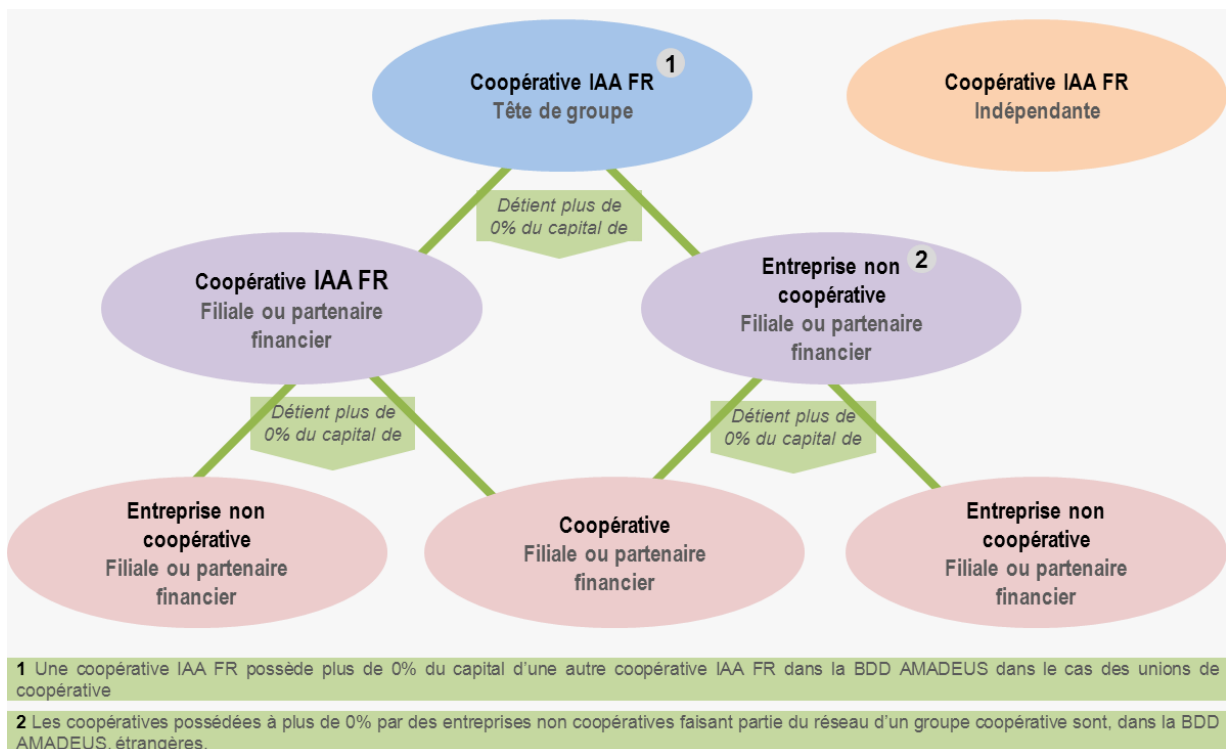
Coopérative IAA FR 1
Tête de groupe

Coopérative IAA FR
Indépendante

Détient plus de 0% du capital de

Coopérative IAA FR
Filiale ou partenaire financier

Entreprise non 2 coopérative
Filiale ou partenaire financier

Détient plus de 0% du capital de

Détient plus de 0% du capital de

Entreprise non coopérative
Filiale ou partenaire financier

Coopérative
Filiale ou partenaire financier

Entreprise non coopérative
Filiale ou partenaire financier

1 Une coopérative IAA FR possède plus de 0% du capital d'une autre coopérative IAA FR dans la BDD AMADEUS dans le cas des unions de coopérative

2 Les coopératives possédées à plus de 0% par des entreprises non coopératives faisant partie du réseau d'un groupe coopérative sont, dans la BDD AMADEUS, étrangères.